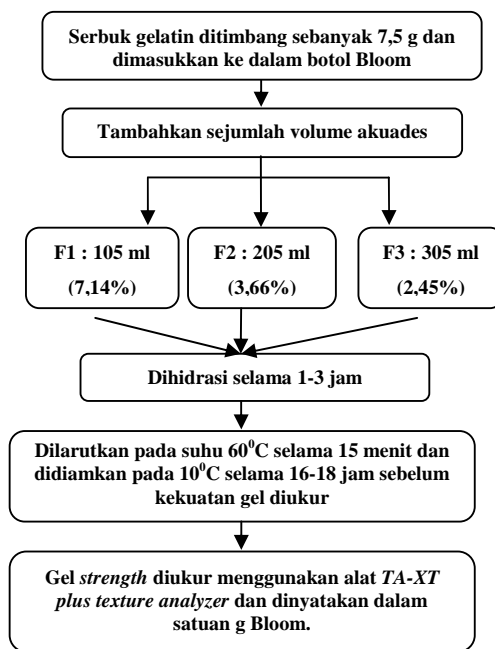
Serbuk gelatin ditimbang sebanyak 7,5 g dan dimasukkan ke dalam botol Bloom

Tambahkan sejumlah volume akuades

F1 : 105 ml (7,14%)

F2 : 205 ml (3,66%)

F3 : 305 ml (2,45%)

Dihidrasi selama 1-3 jam

Dilarutkan pada suhu $60^0$C selama 15 menit dan didiamkan pada $10^0$C selama 16-18 jam sebelum kekuatan gel diukur

Gel *strength* diukur menggunakan alat *TA-XT plus texture analyzer* dan dinyatakan dalam satuan g Bloom.